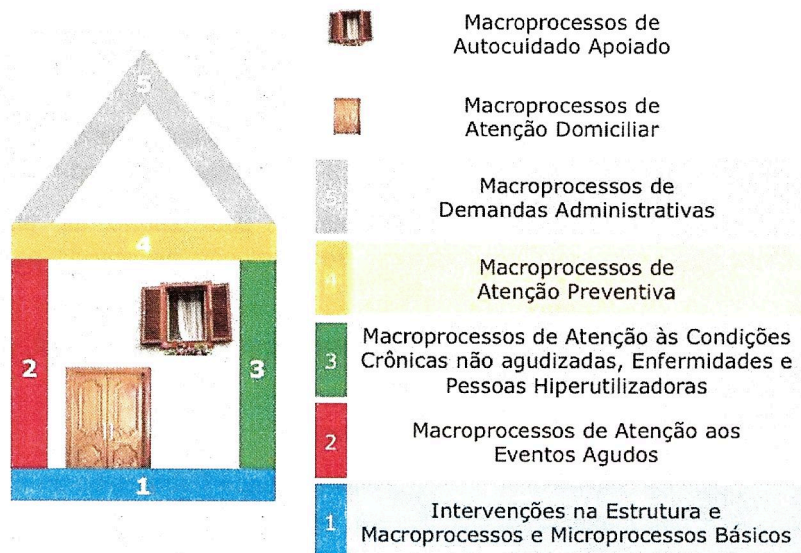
5

4

2

3

1

Macroprocessos de Autocuidado Apoiado

Macroprocessos de Atenção Domiciliar

5 Macroprocessos de Demandas Administrativas

4 Macroprocessos de Atenção Preventiva

3 Macroprocessos de Atenção às Condições Crônicas não agudizadas, Enfermidades e Pessoas Hiperutilizadoras

2 Macroprocessos de Atenção aos Eventos Agudos

1 Intervenções na Estrutura e Macroprocessos e Microprocessos Básicos